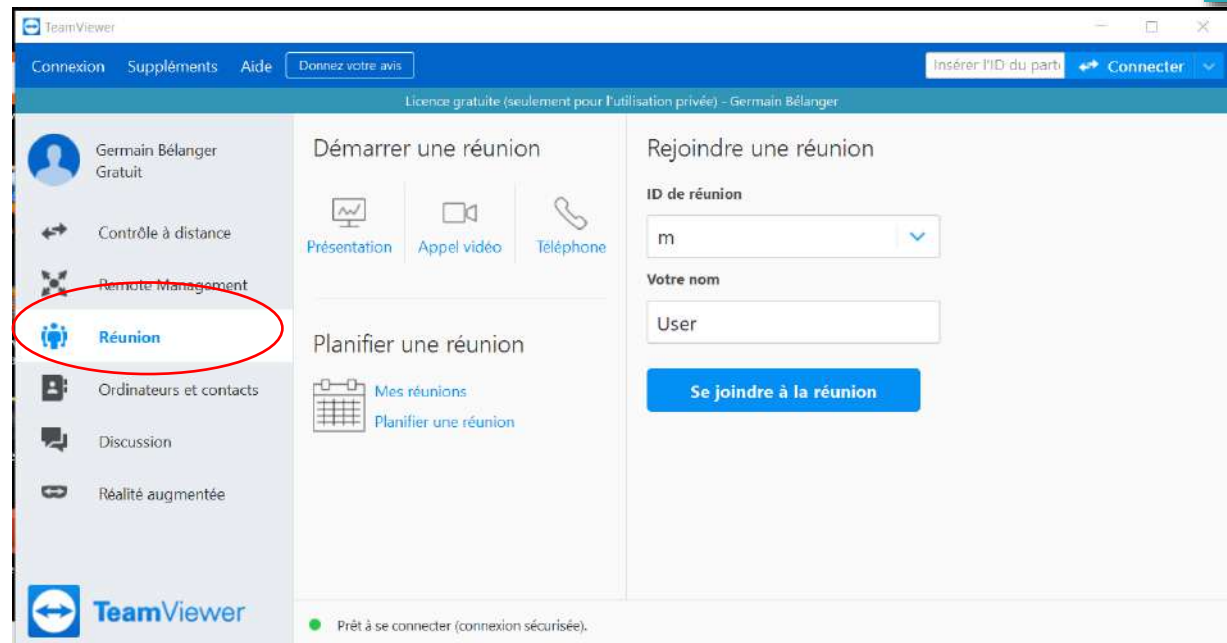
TeamViewer

Connexion Suppléments Aide Donnez votre avis

Insérer l'ID du parte Connecter

Licence gratuite (seulement pour l'utilisation privée) - Germain Bélanger

Germain Bélanger
Gratuit

Contrôle à distance

Remote Management

Réunion

Ordinateurs et contacts

Discussion

Réalité augmentée

TeamViewer

Démarrer une réunion

Présentation Appel vidéo Téléphone

Planifier une réunion

Mes réunions
Planifier une réunion

Rejoindre une réunion

ID de réunion

m

Votre nom

User

Se joindre à la réunion

Prêt à se connecter (connexion sécurisée).